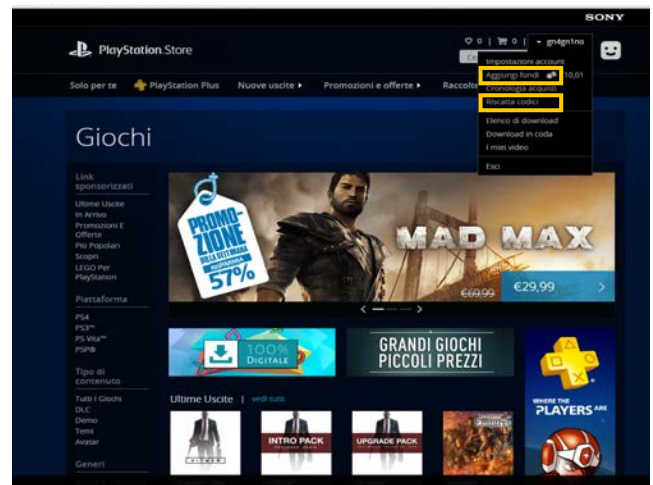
SONY

PlayStation Store

♡ 0 | 🛒 0 | ▾ gn4gn1no

Impostazioni account
Aggiungi fondi
10,01
Cronologia acquisti
Riscatta codici
Elenco di download
Download in coda
I miei video
Esci

Solo per te | PlayStation Plus | Nuove uscite ▸ | Promozioni e offerte ▸ | Raccolte

Giochi

Link sponsorizzati
Ultime Uscite
In Arrivo
Promozioni E Offerte
Più Popolari
Scopri
LEGO Per PlayStation

Piattaforma
PS4
PS3™
PS Vita™
PSP®

Tipo di contenuto
Tutti i Giochi
DLC
Demo
Temi
Avatar

Generi

PROMOZIONE DELLA SETTIMANA
RISPARMIA 57%

MAD MAX
€69,99
€29,99

100% DIGITALE

GRANDI GIOCHI PICCOLI PREZZI

WHERE THE PLAYERS ARE

Ultime Uscite | vedi tutti

INTRO PACK
UPGRADE PACK